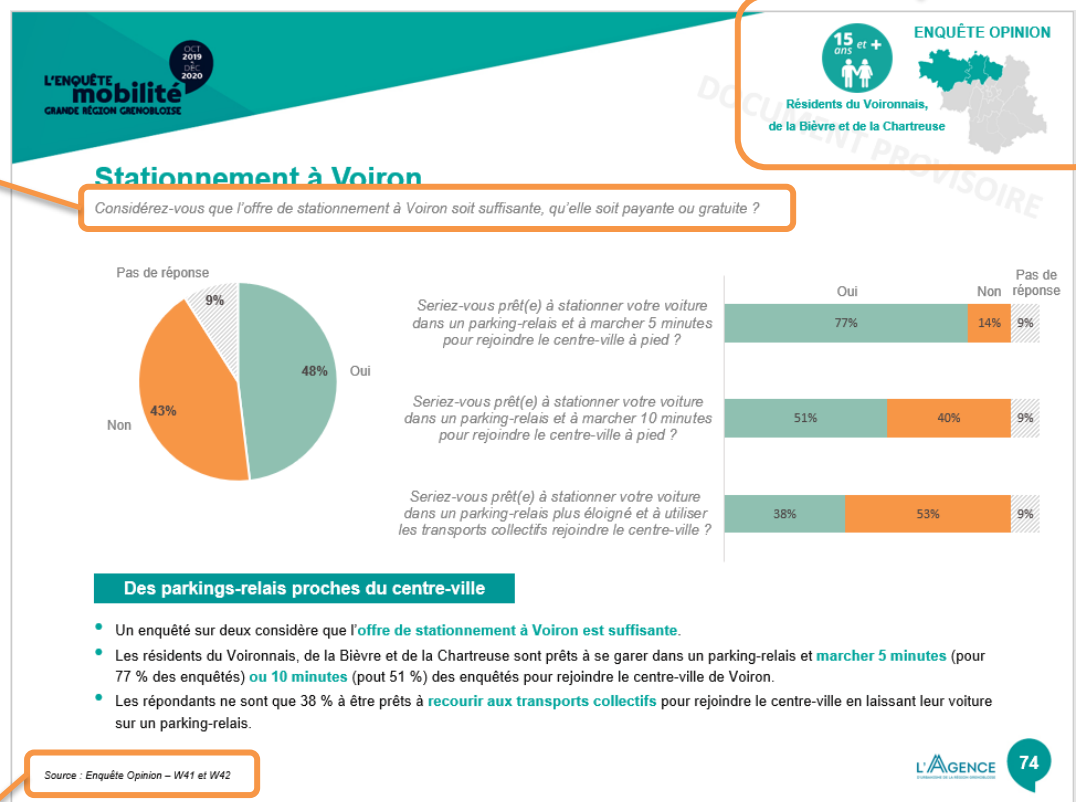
L'ENQUÊTE mobilité GRANDE RÉGION GRENOBLOISE

OCT 2019 → DÉC 2020

15 ans et +

ENQUÊTE OPINION

Résidents du Voironnais, de la Bièvre et de la Chartreuse

DOCUMENT PROVISOIRE

Stationnement à Voiron

Considérez-vous que l'offre de stationnement à Voiron soit suffisante, qu'elle soit payante ou gratuite ?

Pas de réponse
9%
48% Oui
43%
Non

| | Oui | Non | Pas de réponse |
|---|---|---|---|
| Seriez-vous prêt(e) à stationner votre voiture dans un parking-relais et à marcher 5 minutes pour rejoindre le centre-ville à pied ? | 77% | 14% | 9% |
| Seriez-vous prêt(e) à stationner votre voiture dans un parking-relais et à marcher 10 minutes pour rejoindre le centre-ville à pied ? | 51% | 40% | 9% |
| Seriez-vous prêt(e) à stationner votre voiture dans un parking-relais plus éloigné et à utiliser les transports collectifs rejoindre le centre-ville ? | 38% | 53% | 9% |

Des parkings-relais proches du centre-ville

• Un enquêté sur deux considère que l'offre de stationnement à Voiron est suffisante.
• Les résidents du Voironnais, de la Bièvre et de la Chartreuse sont prêts à se garer dans un parking-relais et marcher 5 minutes (pour 77 % des enquêtés) ou 10 minutes (pout 51 %) des enquêtés pour rejoindre le centre-ville de Voiron.
• Les répondants ne sont que 38 % à être prêts à recourir aux transports collectifs pour rejoindre le centre-ville en laissant leur voiture sur un parking-relais.

Source : Enquête Opinion – W41 et W42

L'AGENCE

74